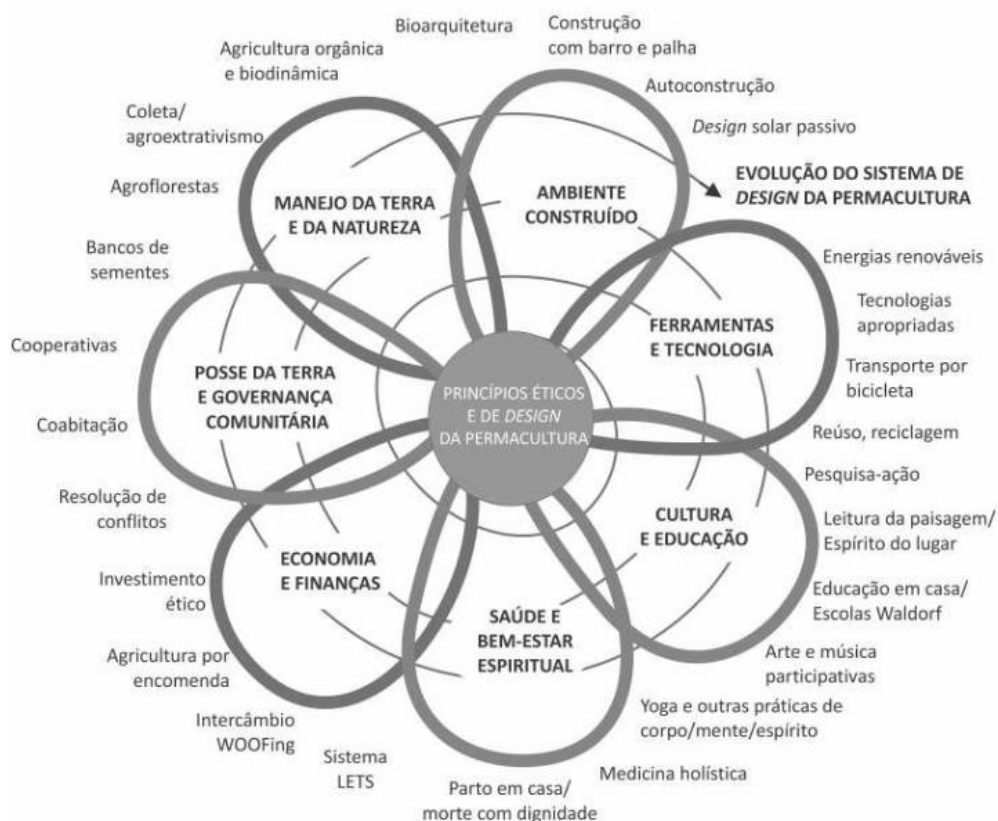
Bioarquitetura

Construção com barro e palha

Agricultura orgânica e biodinâmica

Autoconstrução

Coleta/ agroextrativismo

*Design* solar passivo

Agroflorestas

EVOLUÇÃO DO SISTEMA DE *DESIGN* DA PERMACULTURA

MANEJO DA TERRA E DA NATUREZA

AMBIENTE CONSTRUÍDO

Bancos de sementes

Energias renováveis

Tecnologias apropriadas

Cooperativas

FERRAMENTAS E TECNOLOGIA

POSSE DA TERRA E GOVERNANÇA COMUNITÁRIA

PRINCÍPIOS ÉTICOS E DE *DESIGN* DA PERMACULTURA

Transporte por bicicleta

Coabitação

Reúso, reciclagem

Pesquisa-ação

Resolução de conflitos

CULTURA E EDUCAÇÃO

Leitura da paisagem/ Espírito do lugar

ECONOMIA E FINANÇAS

Investimento ético

Educação em casa/ Escolas Waldorf

SAÚDE E BEM-ESTAR ESPIRITUAL

Agricultura por encomenda

Arte e música participativas

Yoga e outras práticas de corpo/mente/espírito

Intercâmbio WOOFing

Sistema LETS

Medicina holística

Parto em casa/ morte com dignidade